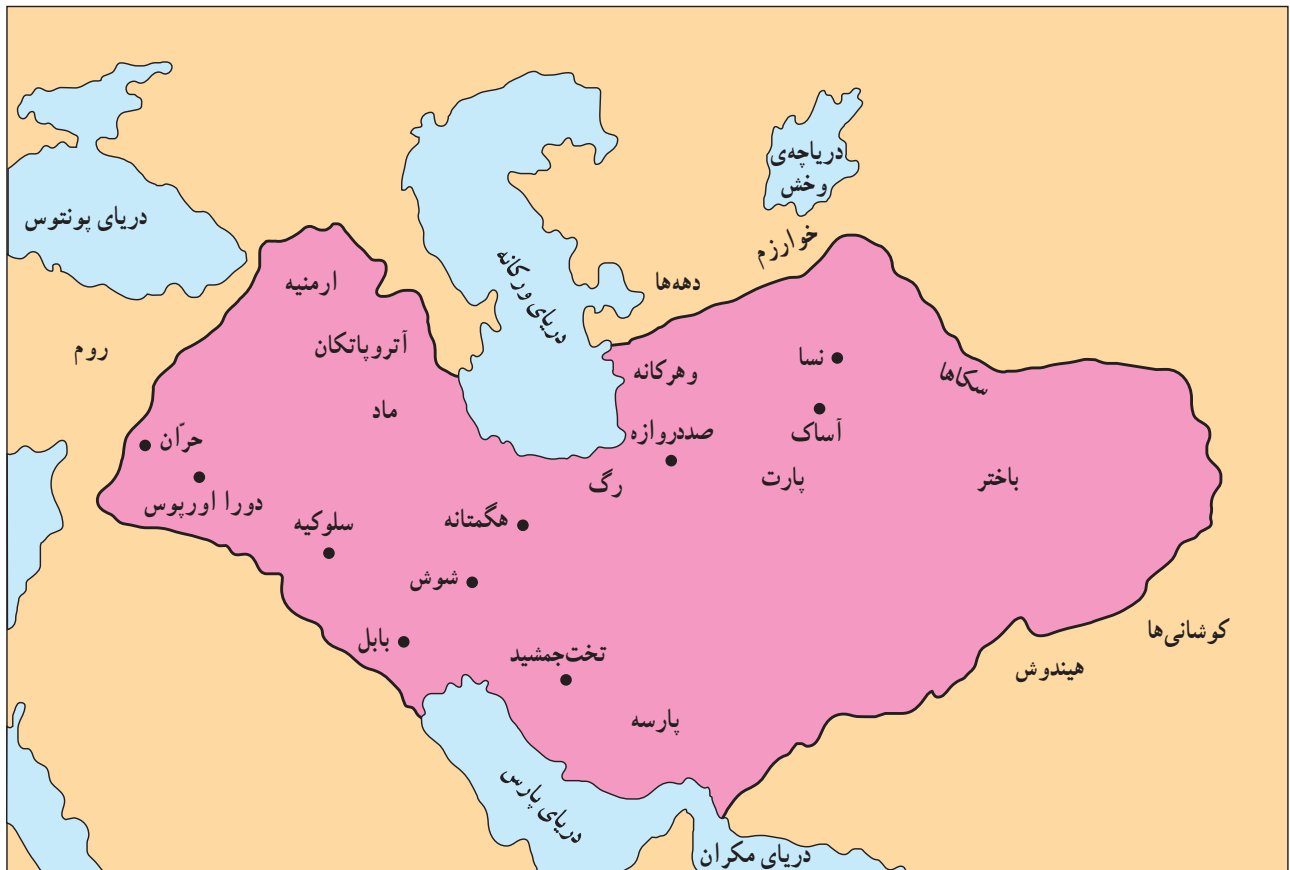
دریاچه‌ی وخش

دریای پونتوس

خوارزم

دریای ورکانه

دهه‌ها

ارمنیه

آتروپاتکان

روم

نسا

وهرکانه

سکاها

ماد

آساک

صددروازه

حرّان

رگ

پارت

باختر

دورا اوروپوس

هگمتانه

سلوکیه

شوش

کوشانی‌ها

بابل

هیندوش

تخت‌جمشید

پارسه

دریای پارس

دریای مکران